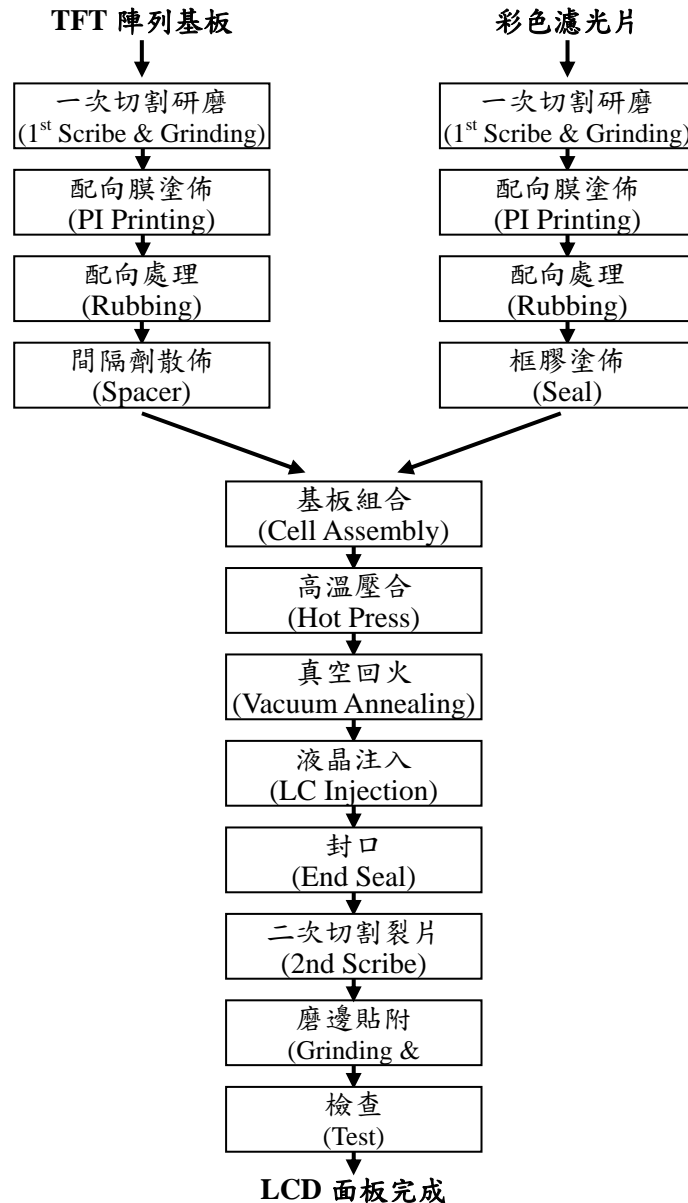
TFT 陣列基板

一次切割研磨
($1^{st}$ Scribe & Grinding)

配向膜塗佈
(PI Printing)

配向處理
(Rubbing)

間隔劑散佈
(Spacer)

彩色濾光片

一次切割研磨
($1^{st}$ Scribe & Grinding)

配向膜塗佈
(PI Printing)

配向處理
(Rubbing)

框膠塗佈
(Seal)

基板組合
(Cell Assembly)

高溫壓合
(Hot Press)

真空回火
(Vacuum Annealing)

液晶注入
(LC Injection)

封口
(End Seal)

二次切割裂片
(2nd Scribe)

磨邊貼附
(Grinding &

檢查
(Test)

LCD 面板完成